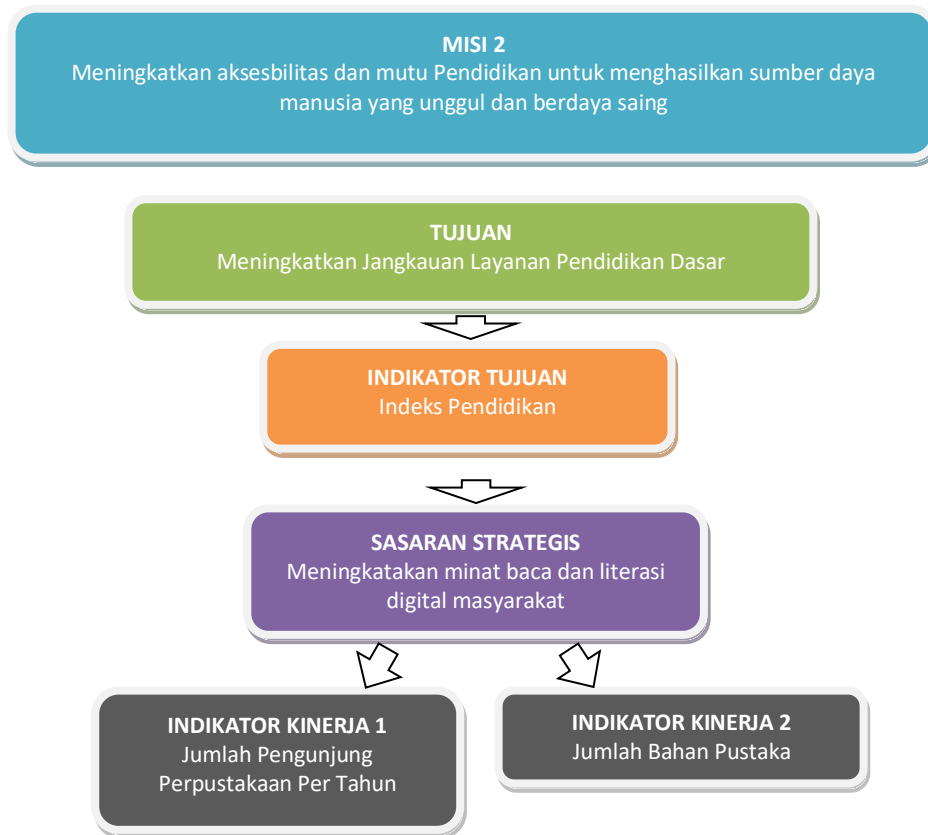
MISI 2
Meningkatkan aksesbilitas dan mutu Pendidikan untuk menghasilkan sumber daya manusia yang unggul dan berdaya saing

TUJUAN
Meningkatkan Jangkauan Layanan Pendidikan Dasar

INDIKATOR TUJUAN
Indeks Pendidikan

SASARAN STRATEGIS
Meningkatakan minat baca dan literasi digital masyarakat

INDIKATOR KINERJA 1
Jumlah Pengunjung Perpustakaan Per Tahun

INDIKATOR KINERJA 2
Jumlah Bahan Pustaka